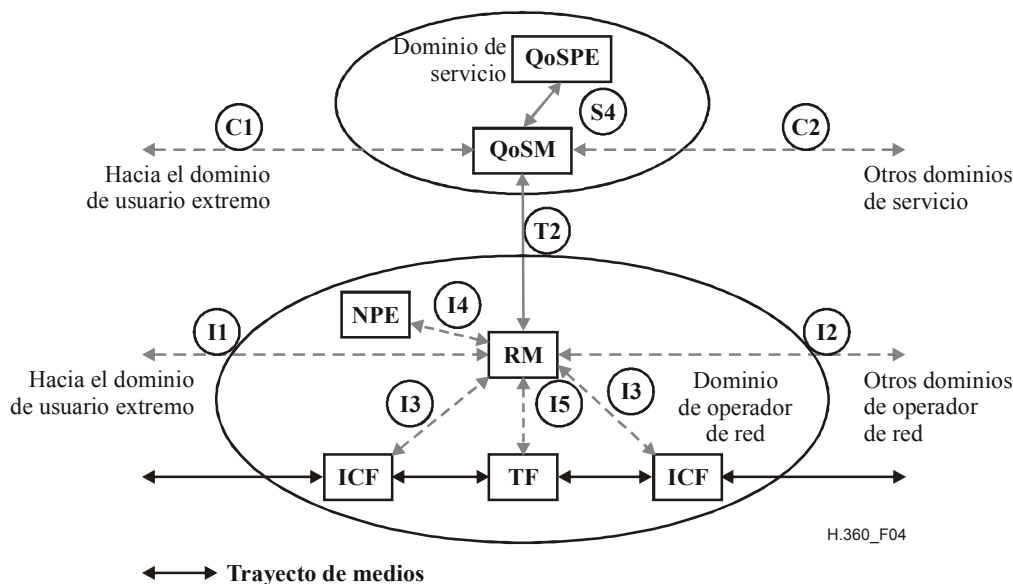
Dominio de servicio

QoSPE

S4

C1

QoSM

C2

Hacia el dominio de usuario extremo

Otros dominios de servicio

T2

NPE

I4

I1

RM

I2

Hacia el dominio de usuario extremo

I3

I5

I3

Dominio de operador de red

Otros dominios de operador de red

ICF

TF

ICF

H.360_F04

Trayecto de medios